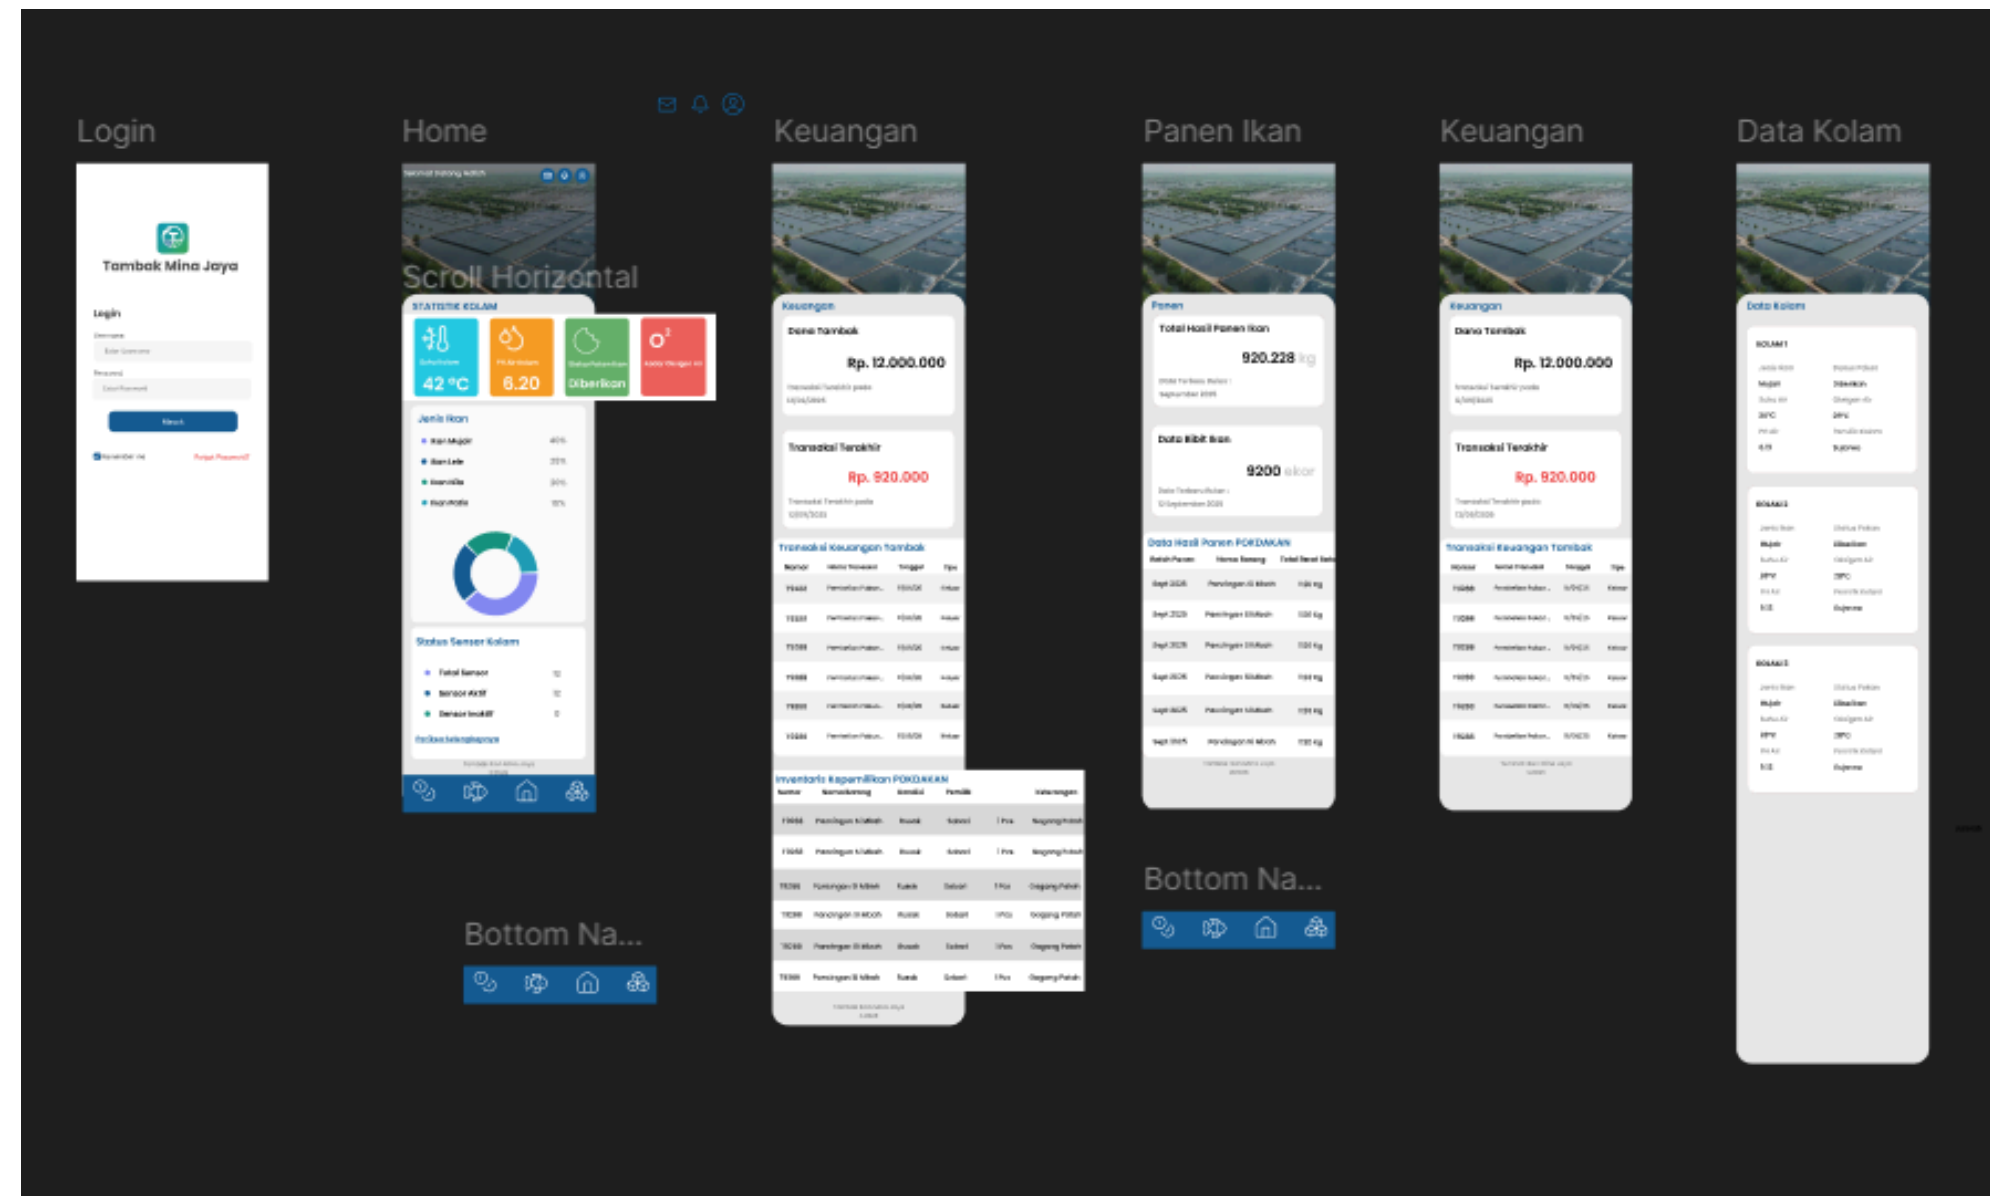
Login

Tambak Mina Jaya

Login

Home

Scroll Horizontal

STATISTIK KOLAM

42 °C

6.20

Diberikan

$O^2$

Jenis Ikan

Status Sensor Kolam

Bottom Na...

Keuangan

Keuangan

Dana Tambak

Rp. 12.000.000

Transaksi Terakhir

Rp. 920.000

Transaksi Keuangan Tambak

Inventaris Kepemilikan POKDAKAN

Panen Ikan

Panen

Total Hasil Panen Ikan

920.228 kg

Data Bibit Ikan

9200 ekor

Data Hasil Panen POKDAKAN

Bottom Na...

Keuangan

Keuangan

Dana Tambak

Rp. 12.000.000

Transaksi Terakhir

Rp. 920.000

Transaksi Keuangan Tambak

Data Kolam

Data Kolam

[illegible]